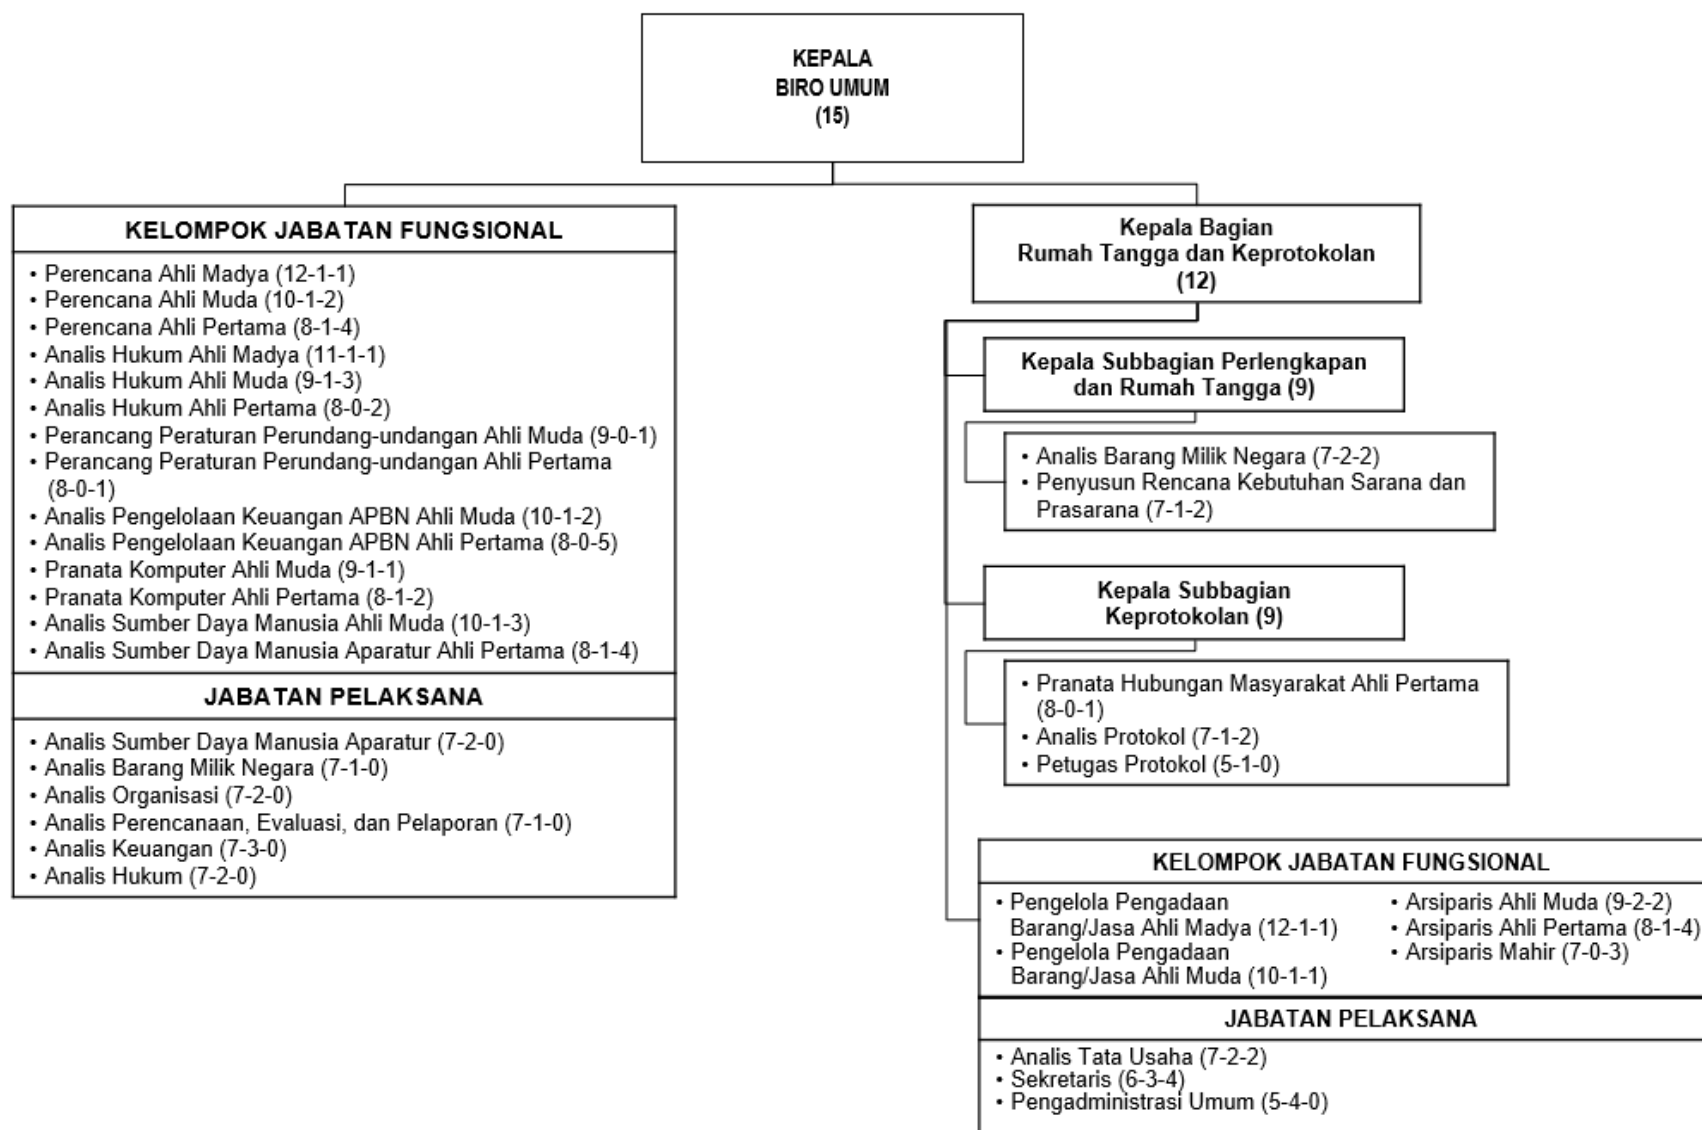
KEPALA
BIRO UMUM
(15)

KELOMPOK JABATAN FUNGSIONAL

• Perencana Ahli Madya (12-1-1)
• Perencana Ahli Muda (10-1-2)
• Perencana Ahli Pertama (8-1-4)
• Analis Hukum Ahli Madya (11-1-1)
• Analis Hukum Ahli Muda (9-1-3)
• Analis Hukum Ahli Pertama (8-0-2)
• Perancang Peraturan Perundang-undangan Ahli Muda (9-0-1)
• Perancang Peraturan Perundang-undangan Ahli Pertama (8-0-1)
• Analis Pengelolaan Keuangan APBN Ahli Muda (10-1-2)
• Analis Pengelolaan Keuangan APBN Ahli Pertama (8-0-5)
• Pranata Komputer Ahli Muda (9-1-1)
• Pranata Komputer Ahli Pertama (8-1-2)
• Analis Sumber Daya Manusia Ahli Muda (10-1-3)
• Analis Sumber Daya Manusia Aparatur Ahli Pertama (8-1-4)

JABATAN PELAKSANA

• Analis Sumber Daya Manusia Aparatur (7-2-0)
• Analis Barang Milik Negara (7-1-0)
• Analis Organisasi (7-2-0)
• Analis Perencanaan, Evaluasi, dan Pelaporan (7-1-0)
• Analis Keuangan (7-3-0)
• Analis Hukum (7-2-0)

Kepala Bagian
Rumah Tangga dan Keprotokolan
(12)

Kepala Subbagian Perlengkapan dan Rumah Tangga (9)

• Analis Barang Milik Negara (7-2-2)
• Penyusun Rencana Kebutuhan Sarana dan Prasarana (7-1-2)

Kepala Subbagian
Keprotokolan (9)

• Pranata Hubungan Masyarakat Ahli Pertama (8-0-1)
• Analis Protokol (7-1-2)
• Petugas Protokol (5-1-0)

KELOMPOK JABATAN FUNGSIONAL

• Pengelola Pengadaan Barang/Jasa Ahli Madya (12-1-1)
• Pengelola Pengadaan Barang/Jasa Ahli Muda (10-1-1)

• Arsiparis Ahli Muda (9-2-2)
• Arsiparis Ahli Pertama (8-1-4)
• Arsiparis Mahir (7-0-3)

JABATAN PELAKSANA

• Analis Tata Usaha (7-2-2)
• Sekretaris (6-3-4)
• Pengadministrasi Umum (5-4-0)